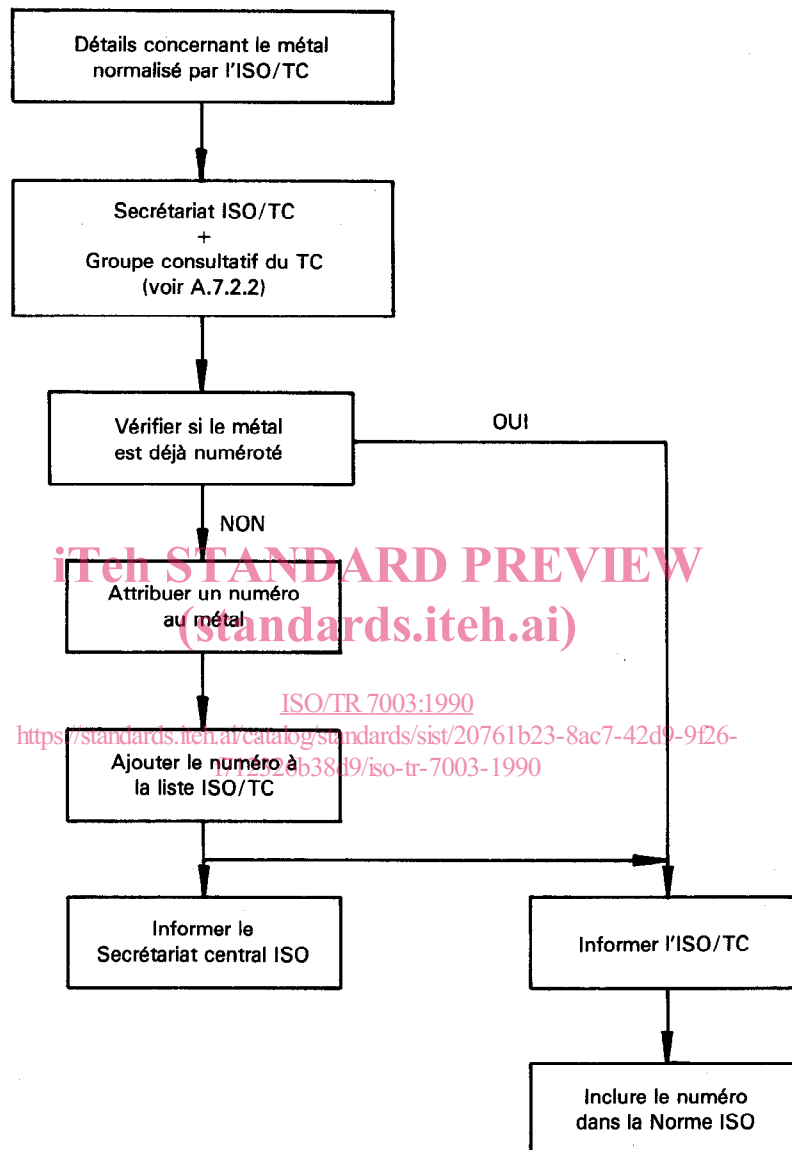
Détails concernant le métal normalisé par l'ISO/TC

Secrétariat ISO/TC
+
Groupe consultatif du TC
(voir A.7.2.2)

Vérifier si le métal est déjà numéroté

OUI

NON

iTeh STANDARD PREVIEW
(standards.iteh.ai)

Attribuer un numéro au métal

ISO/TR 7003:1990
https://standards.iteh.ai/catalog/standards/sist/20761b23-8ac7-42d9-9f26-f7f2520b38d9/iso-tr-7003-1990

Ajouter le numéro à la liste ISO/TC

Informer le Secrétariat central ISO

Informer l'ISO/TC

Inclure le numéro dans la Norme ISO